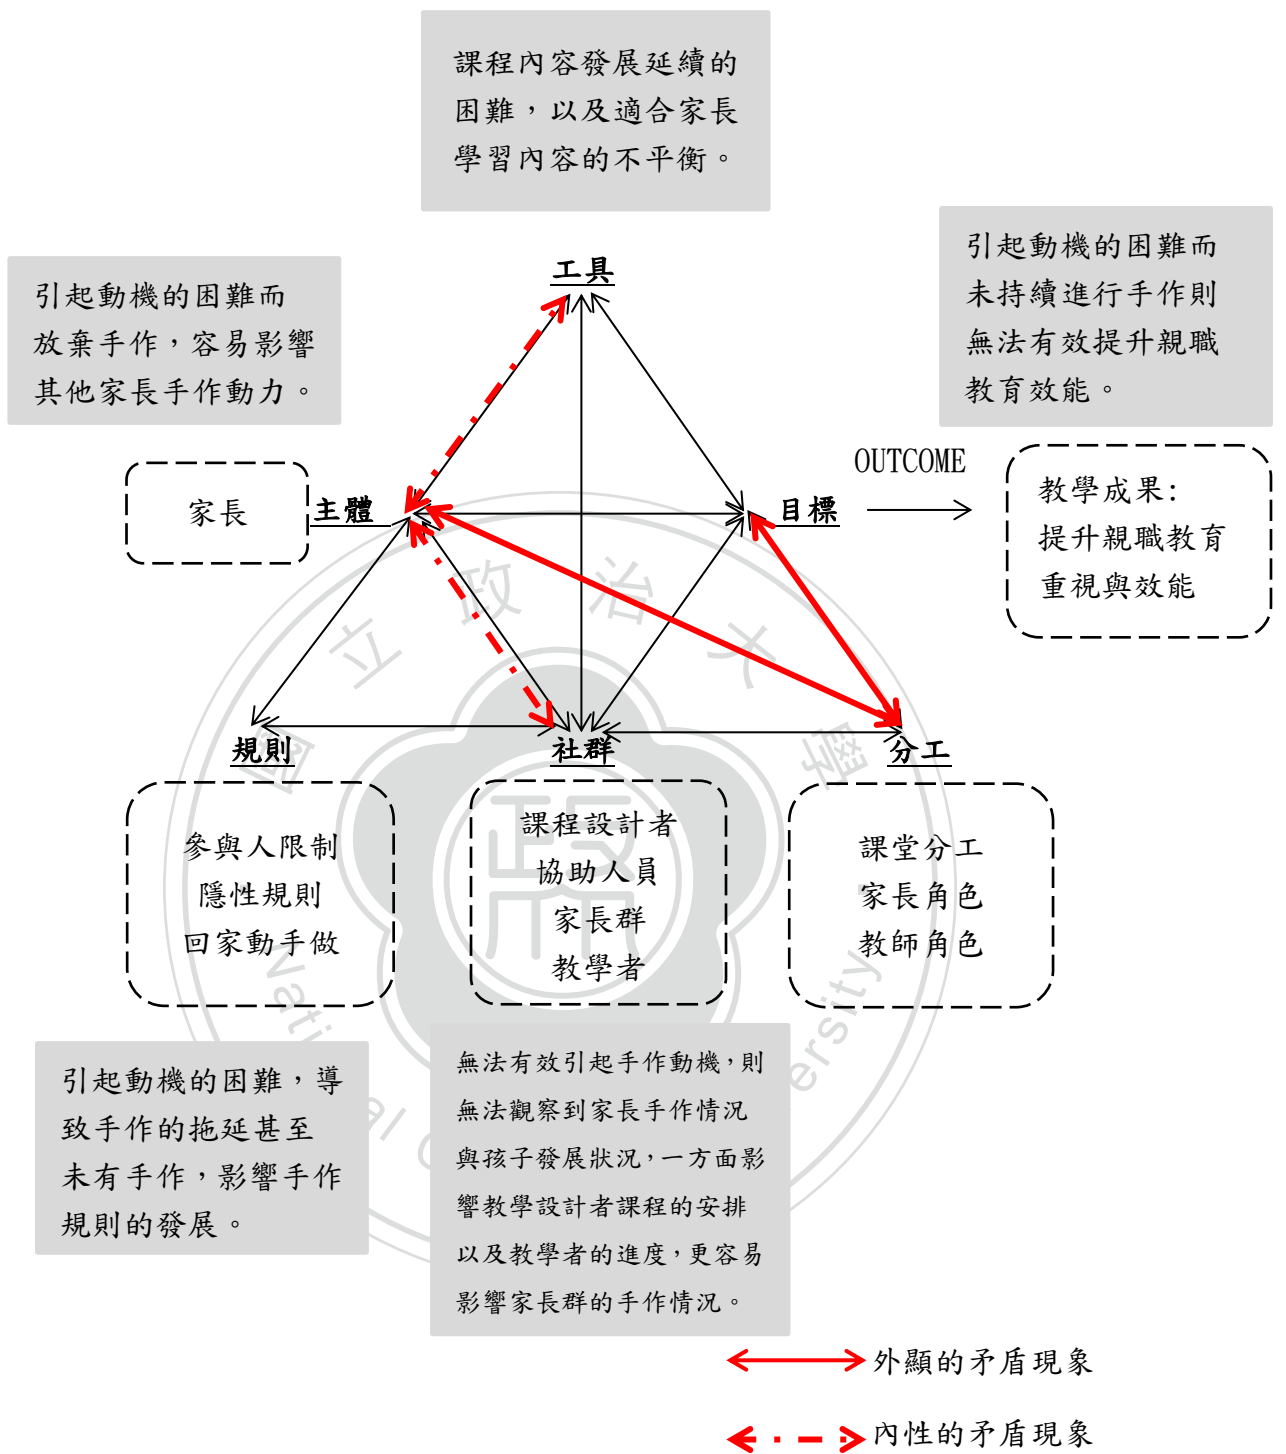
課程內容發展延續的困難，以及適合家長學習內容的不平衡。

引起動機的困難而放棄手作，容易影響其他家長手作動力。

工具

引起動機的困難而未持續進行手作則無法有效提升親職教育效能。

OUTCOME

家長

主體

目標

教學成果:
提升親職教育
重視與效能

規則

社群

分工

參與人限制
隱性規則
回家動手做

課程設計者
協助人員
家長群
教學者

課堂分工
家長角色
教師角色

引起動機的困難，導致手作的拖延甚至未有手作，影響手作規則的發展。

無法有效引起手作動機，則無法觀察到家長手作情況與孩子發展狀況，一方面影響教學設計者課程的安排以及教學者的進度，更容易影響家長群的手作情況。

外顯的矛盾現象

內性的矛盾現象